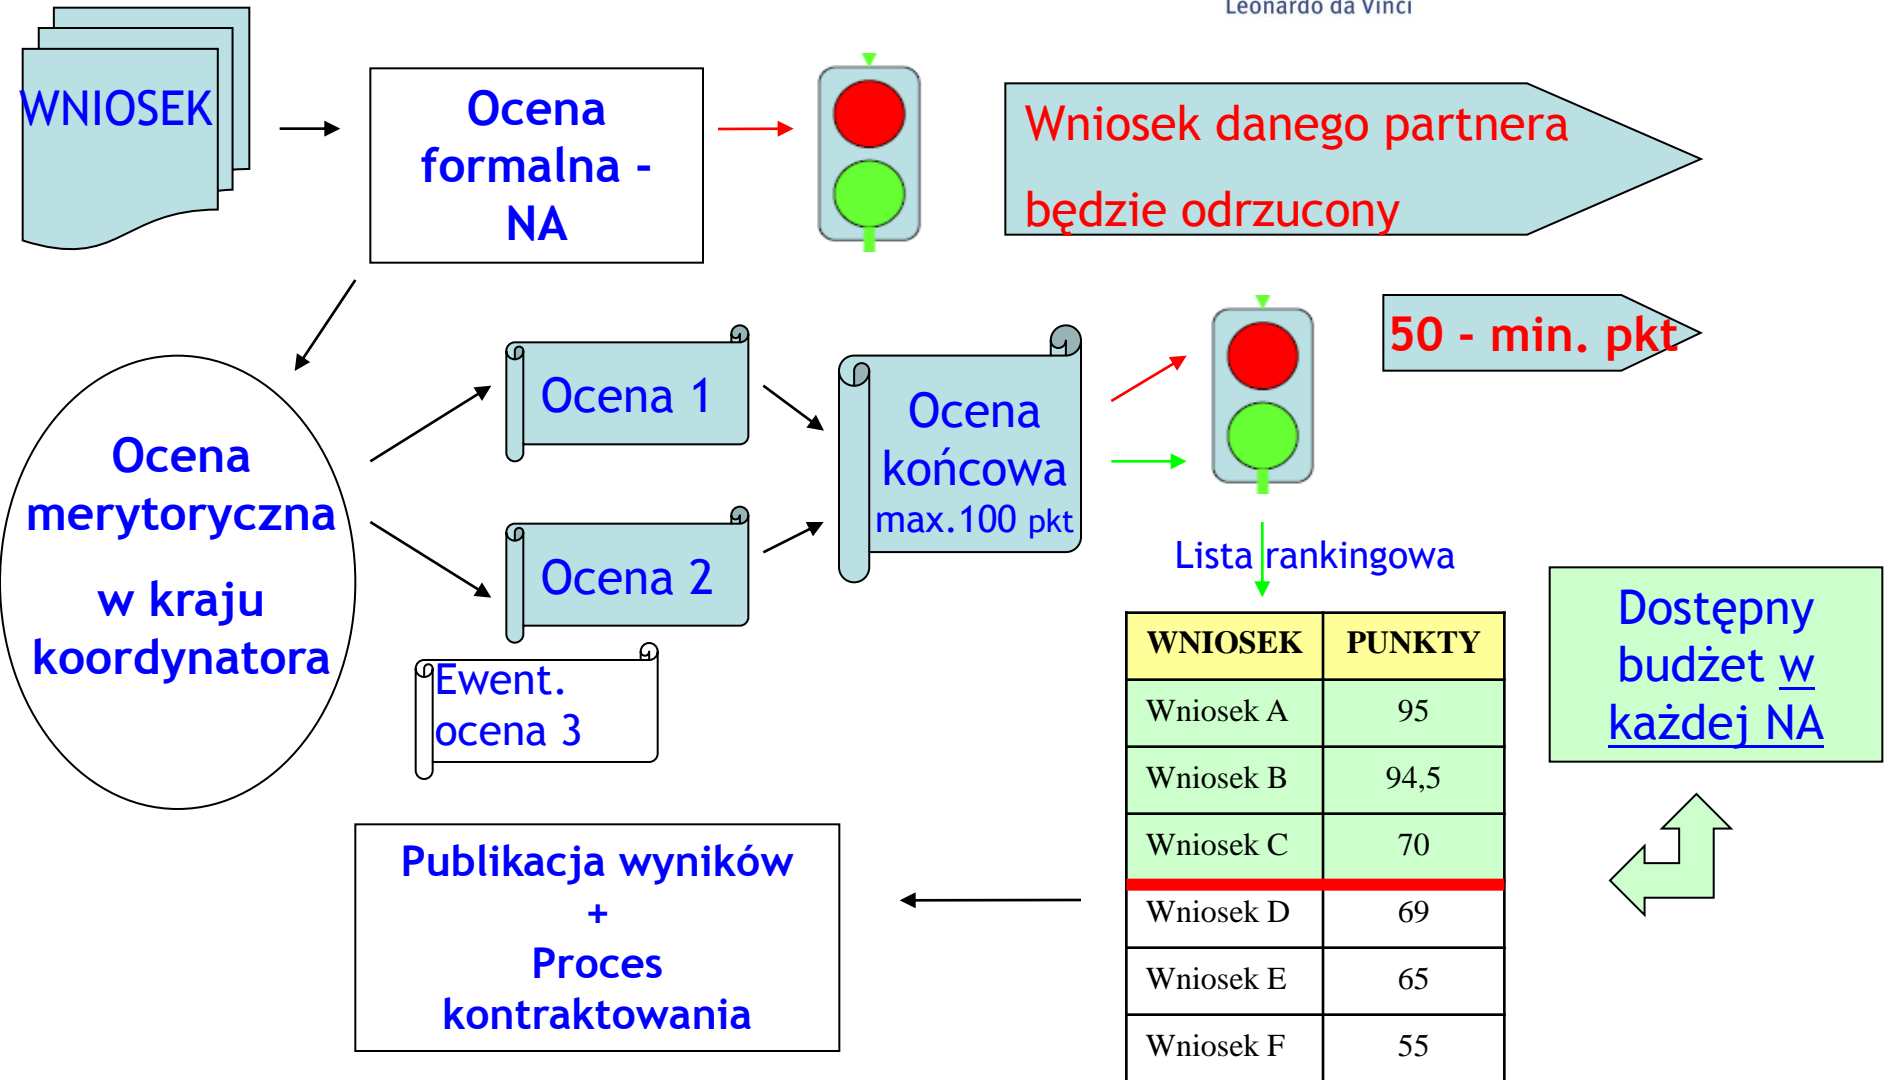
Leonardo da Vinci

WNIOSEK

Ocena formalna - NA

Wniosek danego partnera będzie odrzucony

50 - min. pkt

Ocena merytoryczna w kraju koordynatora

Ocena 1

Ocena 2

Ewent. ocena 3

Ocena końcowa max.100 pkt

Lista rankingowa

| WNIOSEK | PUNKTY |
|---|---|
| Wniosek A | 95 |
| Wniosek B | 94,5 |
| Wniosek C | 70 |
| Wniosek D | 69 |
| Wniosek E | 65 |
| Wniosek F | 55 |

Dostępny budżet w każdej NA

Publikacja wyników + Proces kontraktowania